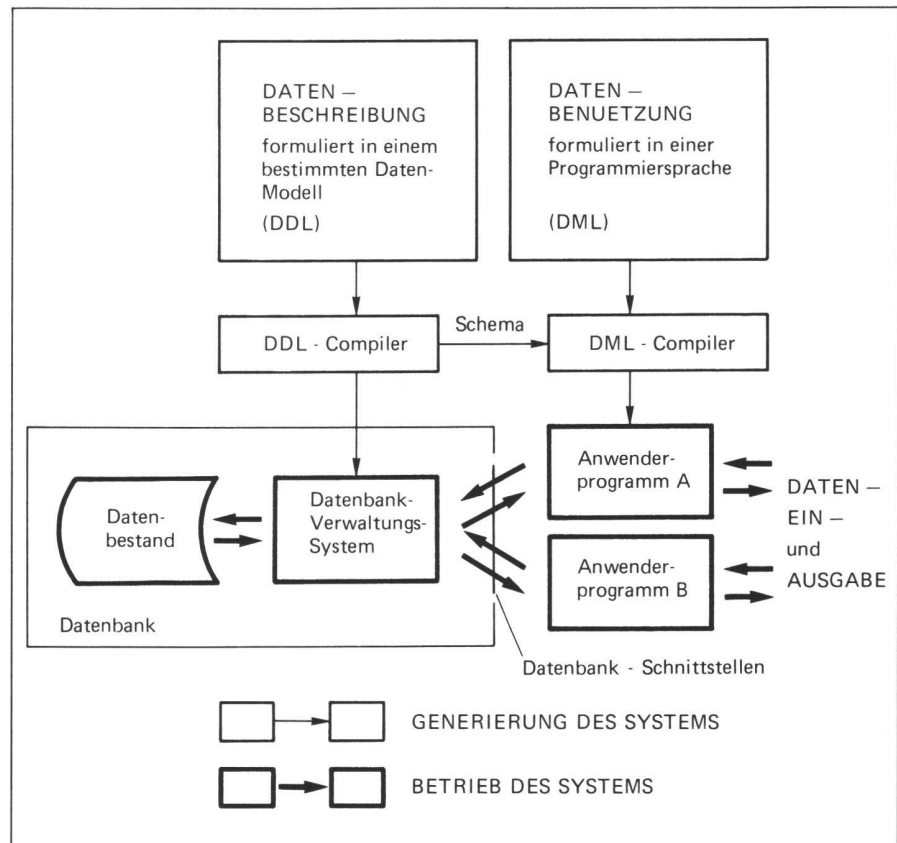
DATEN – BESCHREIBUNG
formuliert in einem bestimmten Daten-Modell
(DDL)

DATEN – BENUETZUNG
formuliert in einer Programmiersprache
(DML)

Schema

DDL - Compiler

DML - Compiler

Datenbestand

Datenbank-Verwaltungs-System

Anwenderprogramm A

Anwenderprogramm B

DATEN – EIN – und AUSGABE

Datenbank

Datenbank - Schnittstellen

GENERIERUNG DES SYSTEMS

BETRIEB DES SYSTEMS